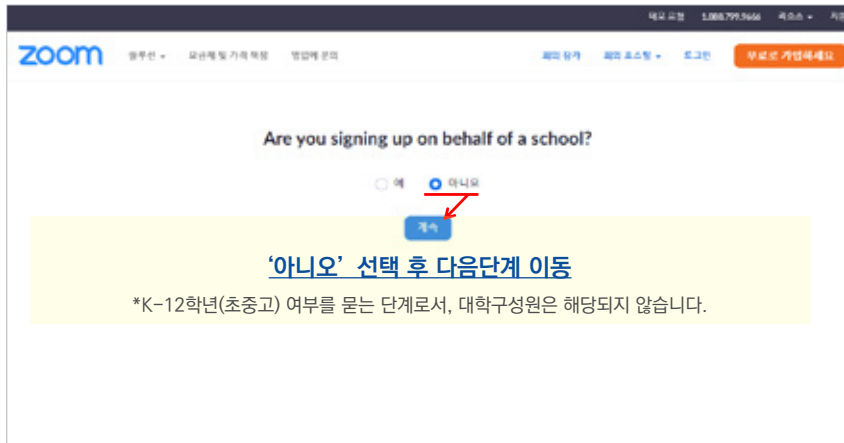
데모 요청 1.888.799.9666 리소스 ▾ 지원

zoom 솔루션 ▾ 요금제 및 가격 책정 영업에 문의 회의 참가 회의 호스팅 ▾ 로그인 무료로 가입하세요

Are you signing up on behalf of a school?

예 아니요

계속

'아니오' 선택 후 다음단계 이동

*K-12학년(초중고) 여부를 묻는 단계로서, 대학구성원은 해당되지 않습니다.